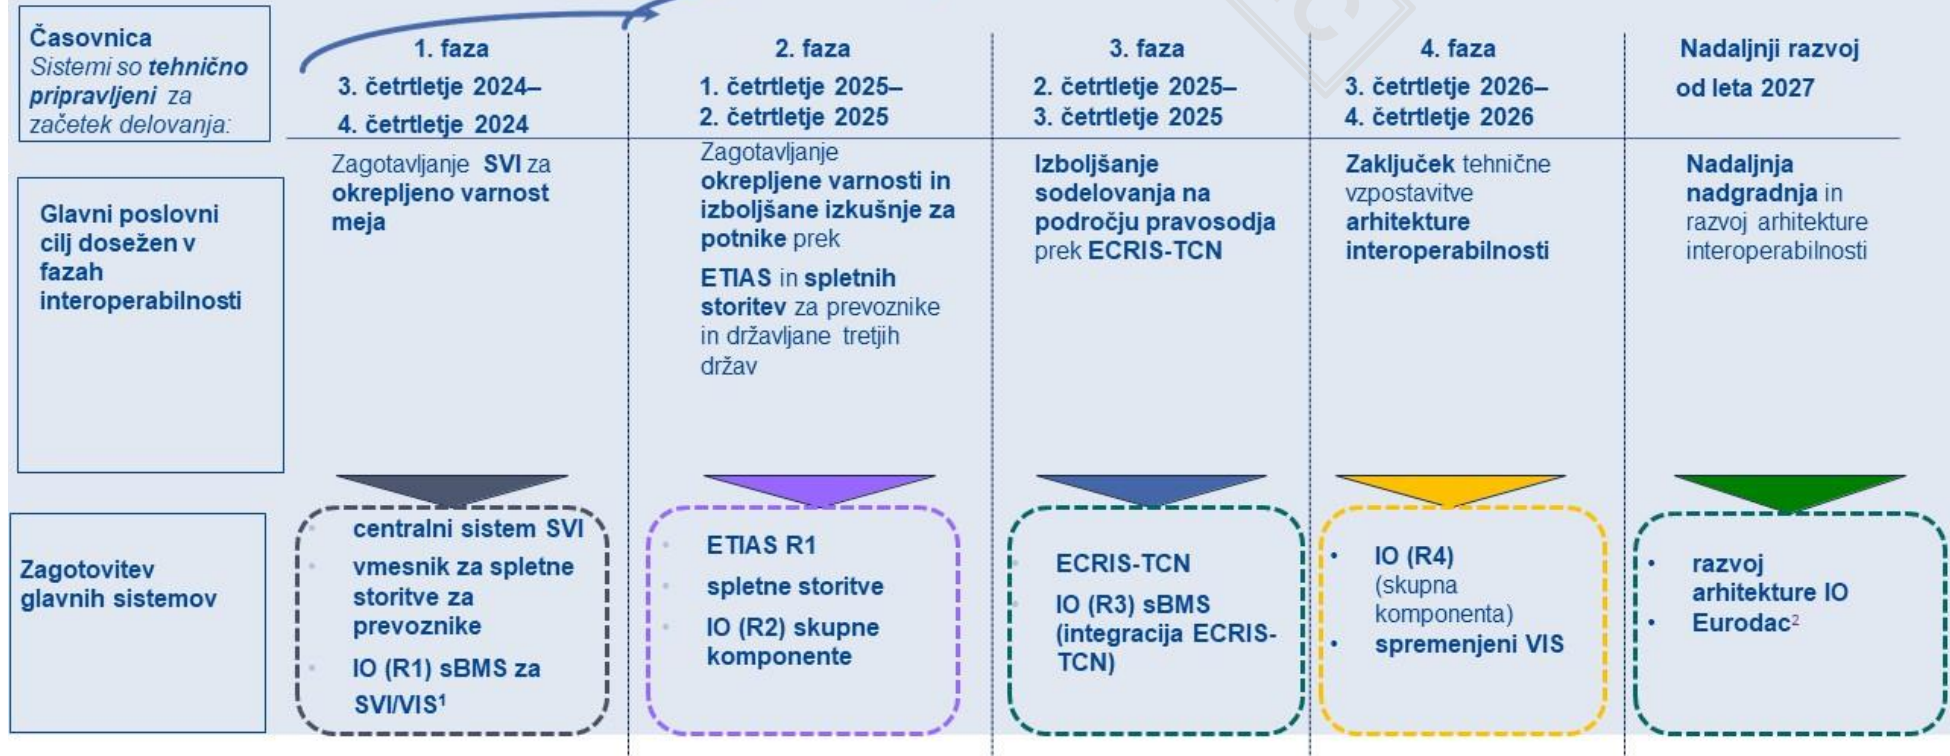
| Časovnica *Sistemi so **tehnično pripravljeni** za začetek delovanja:* | 1. faza 3. četrtletje 2024– 4. četrtletje 2024 | 2. faza 1. četrtletje 2025– 2. četrtletje 2025 | 3. faza 2. četrtletje 2025– 3. četrtletje 2025 | 4. faza 3. četrtletje 2026– 4. četrtletje 2026 | Nadaljnji razvoj od leta 2027 |
|---|---|---|---|---|---|
| Glavni poslovni cilj dosežen v fazah interoperabilnosti | Zagotavljanje **SVI** za **okrepljeno varnost meja** | Zagotavljanje **okrepljene varnosti in izboljšane izkušnje za potnike** prek **ETIAS** in **spletnih storitev** za prevoznike in državljane tretjih držav | **Izboljšanje sodelovanja na področju pravosodja** prek **ECRIS-TCN** | **Zaključek** tehnične vzpostavitve **arhitekture interoperabilnosti** | **Nadaljnja nadgradnja** in razvoj arhitekture interoperabilnosti |
| Zagotovitev glavnih sistemov | • centralni sistem SVI • vmesnik za spletne storitve za prevoznike • IO (R1) sBMS za SVI/VIS¹ | • ETIAS R1 • spletne storitve • IO (R2) skupne komponente | • ECRIS-TCN • IO (R3) sBMS (integracija ECRIS-TCN) | • IO (R4) (skupna komponenta) • spremenjeni VIS | • razvoj arhitekture IO • Eurodac² |